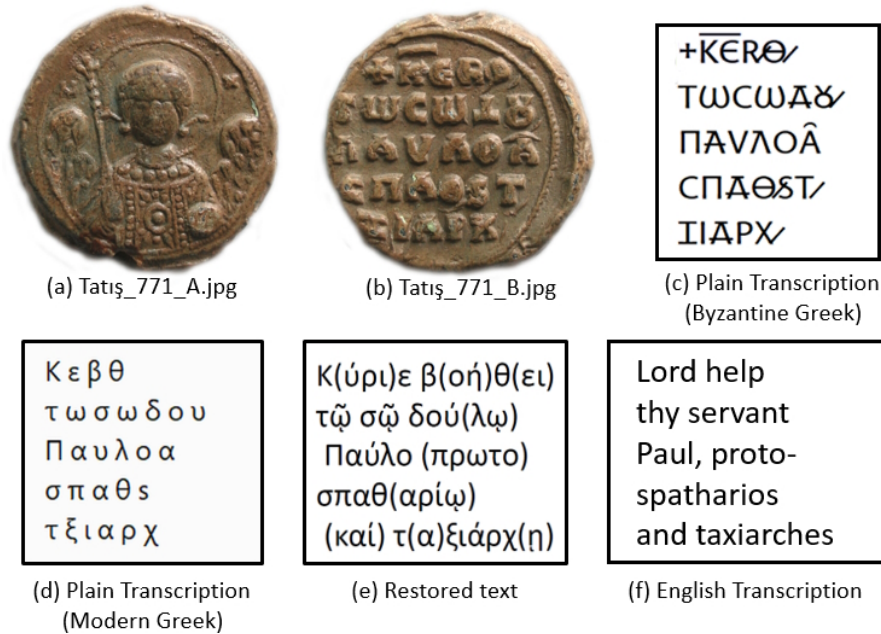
(a) Tatış_771_A.jpg

(b) Tatış_771_B.jpg

+$\overline{\text{KE}}$RΘ/
ΤΩCΩΔȣ/
ΠΑVΛΟΑ̂
CΠΑΘЅΤ/
ΞΙΑΡΧ/

(c) Plain Transcription (Byzantine Greek)

Κ ε β θ
τ ω σ ω δ ο υ
Π α υ λ ο α
σ π α θ s
τ ξ ι α ρ χ

(d) Plain Transcription (Modern Greek)

Κ(ύρι)ε β(οή)θ(ει)
τῷ σῷ δού(λῳ)
Παύλο (πρωτο)
σπαθ(αρίῳ)
(καί) τ(α)ξιάρχ(ῃ)

(e) Restored text

Lord help
thy servant
Paul, protospatharios
and taxiarches

(f) English Transcription